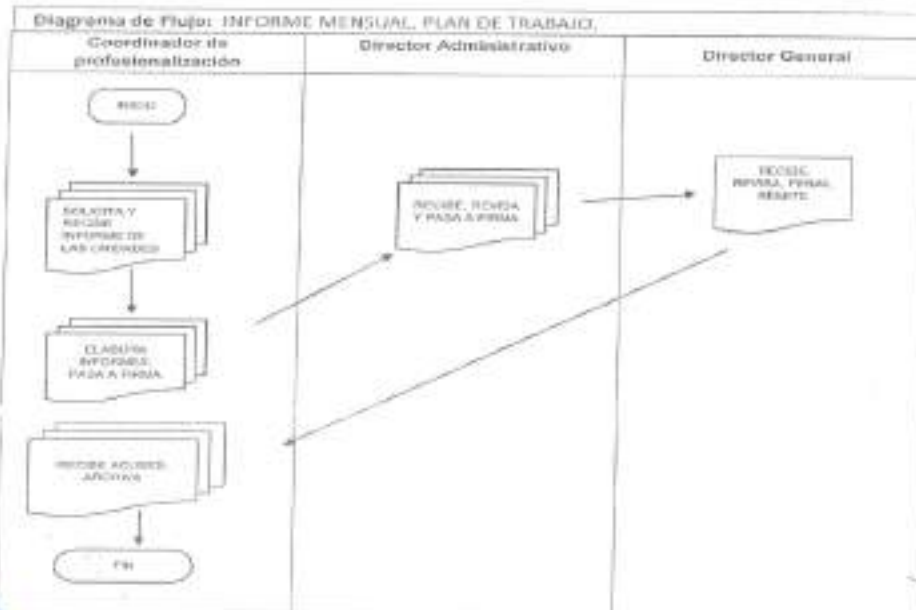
Diagrama de Flujo: INFORME MENSUAL, PLAN DE TRABAJO.

| Coordinador de profesionalización | Director Administrativo | Director General |
|---|---|---|

INICIO

SOLICITA Y RECIBE INFORME DE LAS UNIDADES

ELABORA INFORMES, PASA A FIRMA.

RECIBE, REVISA Y PASA A FIRMA

RECIBE, REVISA, FIRMA, REMITE

RECIBE ACUSES, ARCHIVA

FIN